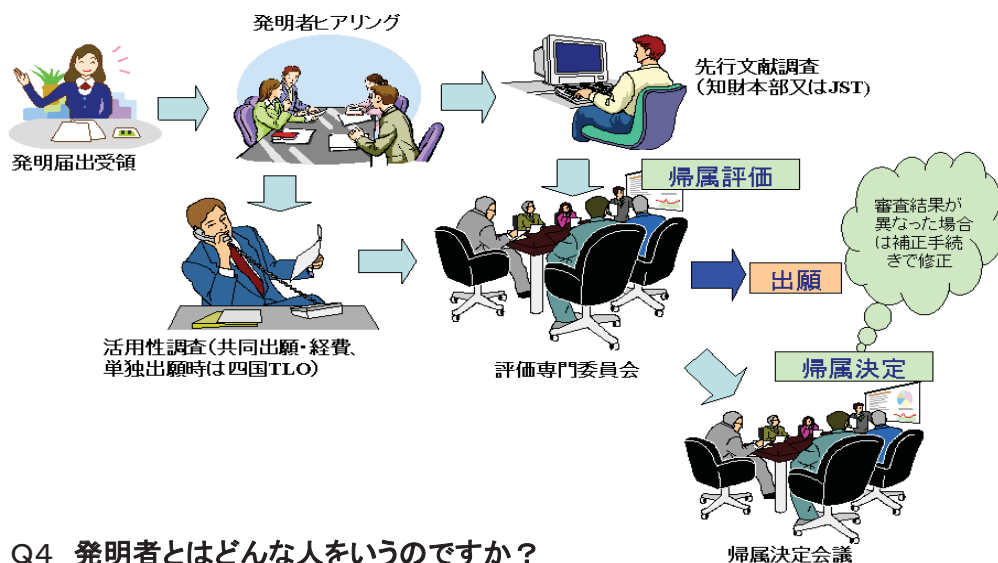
発明者ヒアリング

先行文献調査
(知財本部又はJST)

発明届出受領

帰属評価

審査結果が異なった場合は補正手続きで修正

出願

活用性調査(共同出願・経費、単独出願時は四国TLO)

評価専門委員会

帰属決定

帰属決定会議

Q4 発明者とはどんな人をいうのですか?